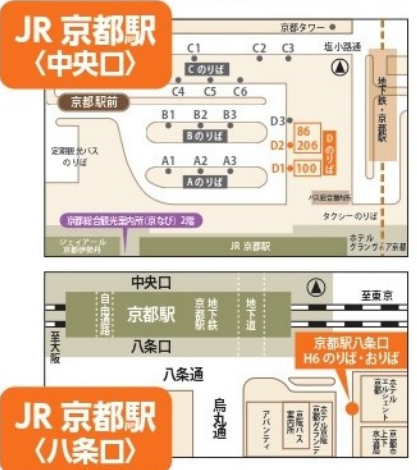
JR 京都駅
〈中央口〉

京都タワー
C1 C2 C3
塩小路通
Cのりば
京都駅前
C4 C5 C6
地下鉄・京都駅
B1 B2 B3
Bのりば
D3
定期観光バスのりば
86
206
D2
Dのりば
A1 A2 A3
Aのりば
D1
100
バス総合案内所
タクシーのりば
京都総合観光案内所(京なび) 2階
ジェイアール京都伊勢丹
JR 京都駅
ホテルグランヴィア京都

中央口
自由通路
京都駅
京都駅
地下鉄
地下道
至東京
至大阪
八条口
京都駅八条口
H6 のりば・おりば
八条通
JR 京都駅
〈八条口〉
烏丸通
アバンティ
京阪バス案内所
京都アバンティ
ホテル京阪京都グランデ
ホテルエルシエント京都
上下水道局